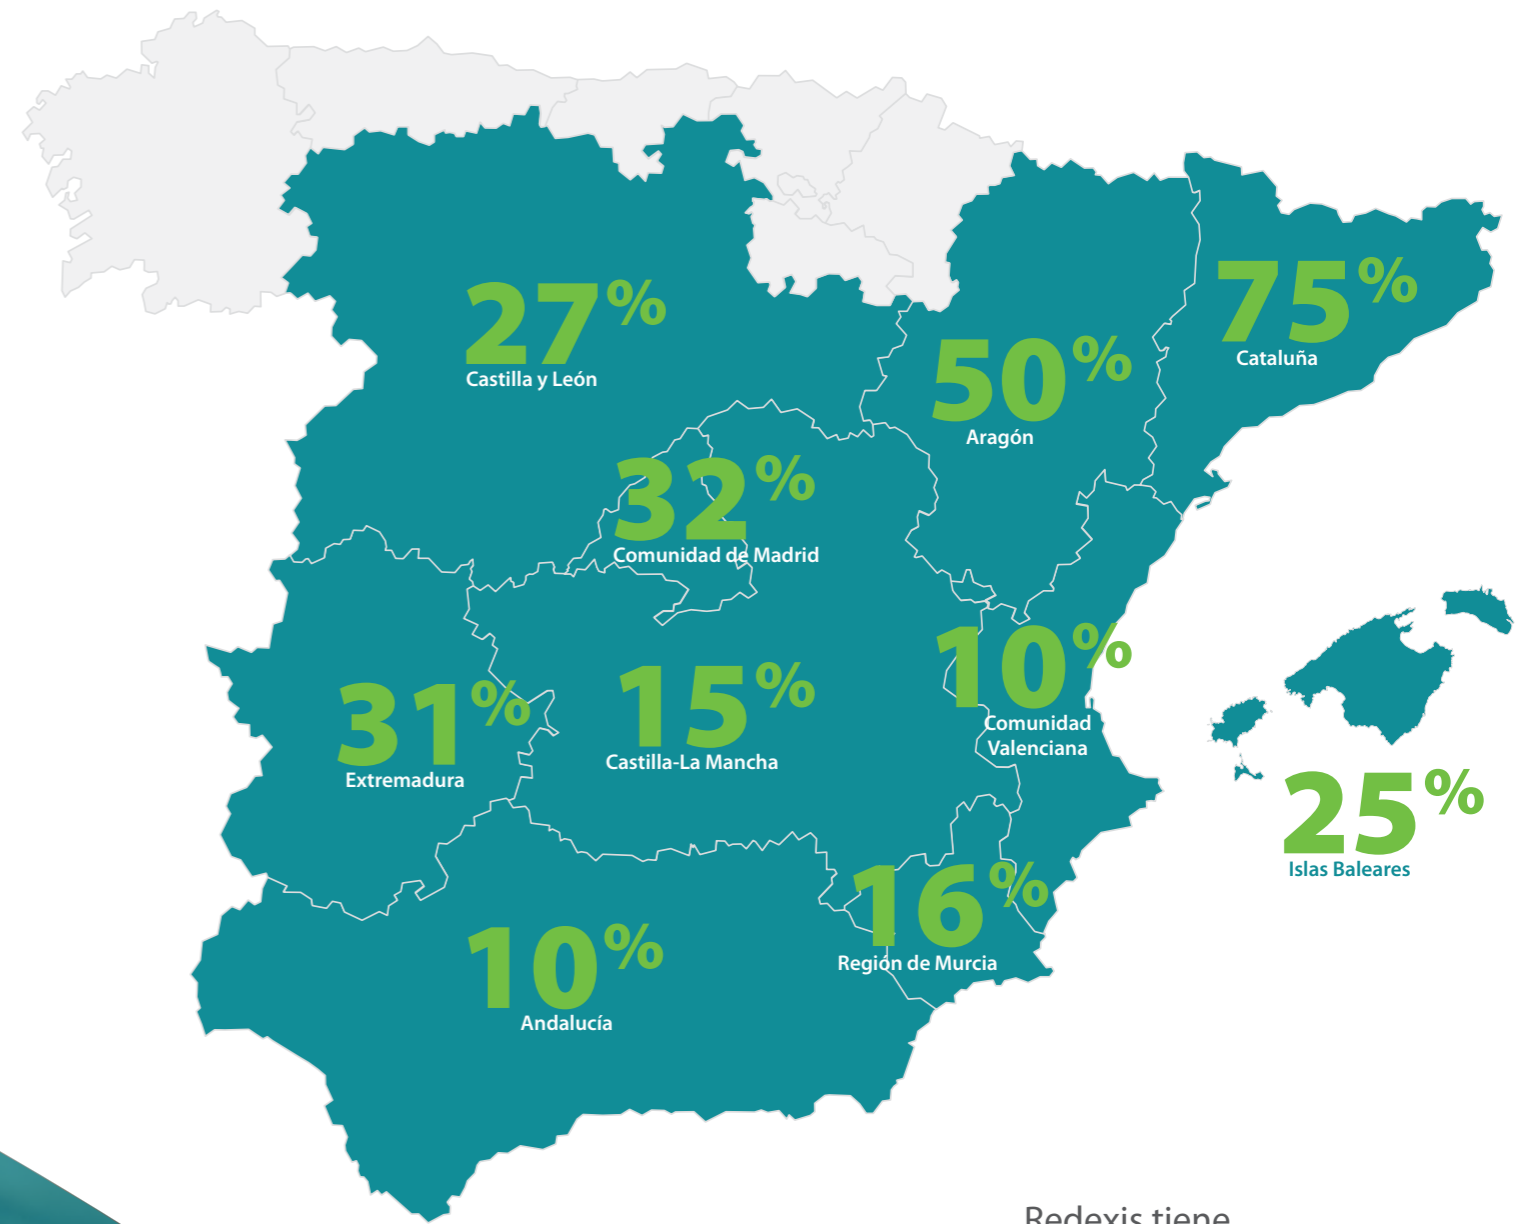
27%
Castilla y León

50%
Aragón

75%
Cataluña

32%
Comunidad de Madrid

10%
Comunidad Valenciana

31%
Extremadura

15%
Castilla-La Mancha

25%
Islas Baleares

16%
Región de Murcia

10%
Andalucía

Redexis tiene